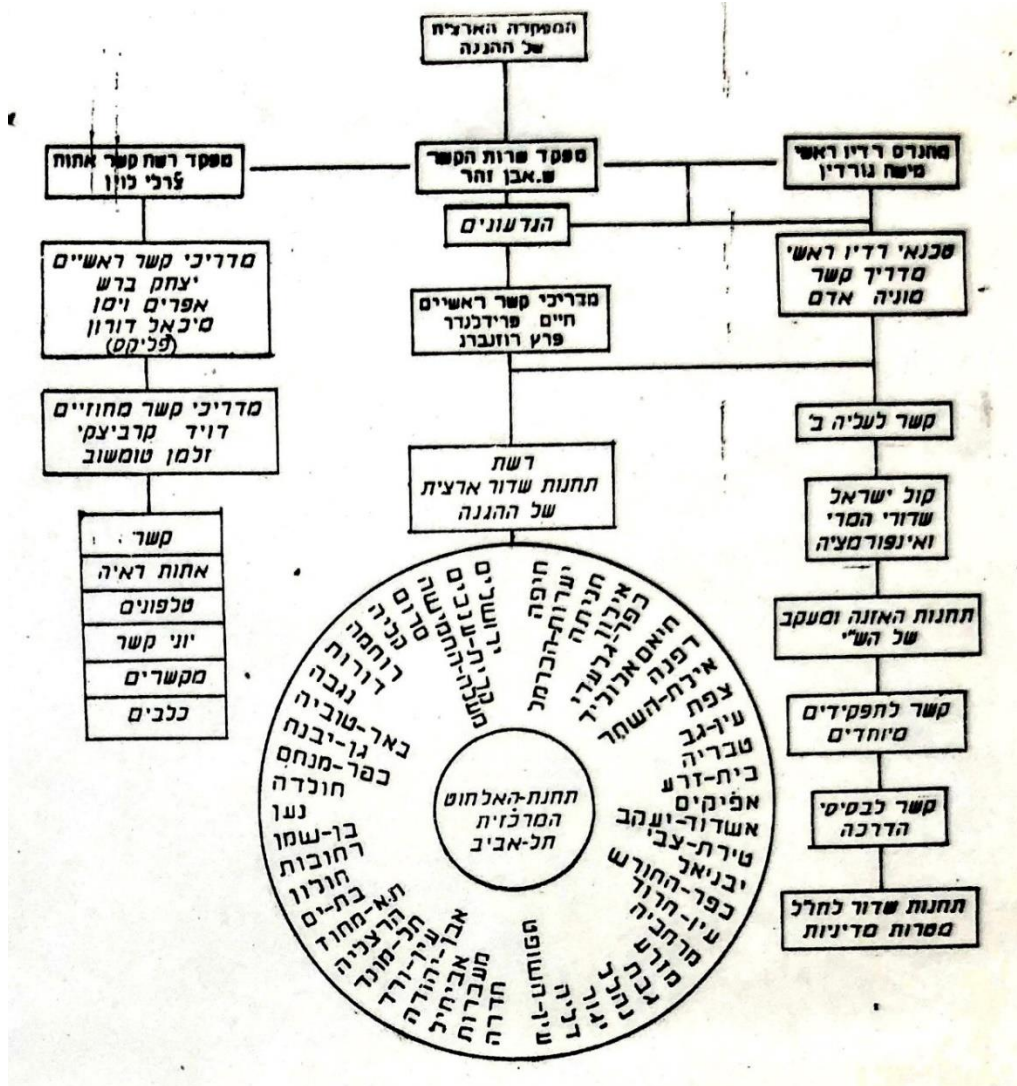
המפקדה הארצית של ההגנה

מפקד שרות הקשר
ש. אבן זהר

מהנדס רדיו ראשי
מישה גורדין

מפקד רשת קשר אתות
צרלי לוין

הנדעונים

סגנאי רדיו ראשי
מדריך קשר
סוניה אדם

מדריכי קשר ראשיים
יצחק ברש
אפרים ויסו
מיכאל דורון
(פליקס)

מדריכי קשר ראשיים
חיים פרידלנדר
פרץ רוזנברג

מדריכי קשר מחוזיים
דויד קרביצקי
זלמן טומשוב

קשר לעליה ב'

דשת
תחנות שדור ארצית
של ההגנה

קול ישראל
שדורי הסדר
ואינפורמציה

קשר
אתות ראיה
טלפונים
יוני קשר
מקשרים
כלבים

תחנות האזנה ומעקב
של הש"י

קשר לתפקידים
מיוחדים

קשר לבסיסי
הדרכה

תחנות שדור לחו"ל
מטרות מדיניות

תחנת-האלחוט
המרכזית
תל-אביב

חיפה
יערות-הכרמל
חניתה
כפר-גלעדי
ראש-פינה
חמאם-אלחמה
רפינה
אילת-השחר
צפת
עין-גב
טבריה
בית-זרע
אפיקים
אשדות-יעקב
טירת-צבי
יבניאל
עין-חרוד
כפר-חרוד
עין-חביה
מרחביה
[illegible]
גבת
נהלל
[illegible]
הזורע
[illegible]
חדרה
משמרות
גבעת-עדה
אבן-יהודה
עין-ורד
תל-מונד
הרצליה
תל-אביב
בת-ים
חולון
רחובות
בן-שמן
נען
חולדה
כפר-מנחם
גן-יבנה
באר-טוביה
נגבה
דורות
רוחמה
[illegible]
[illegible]
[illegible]
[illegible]
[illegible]